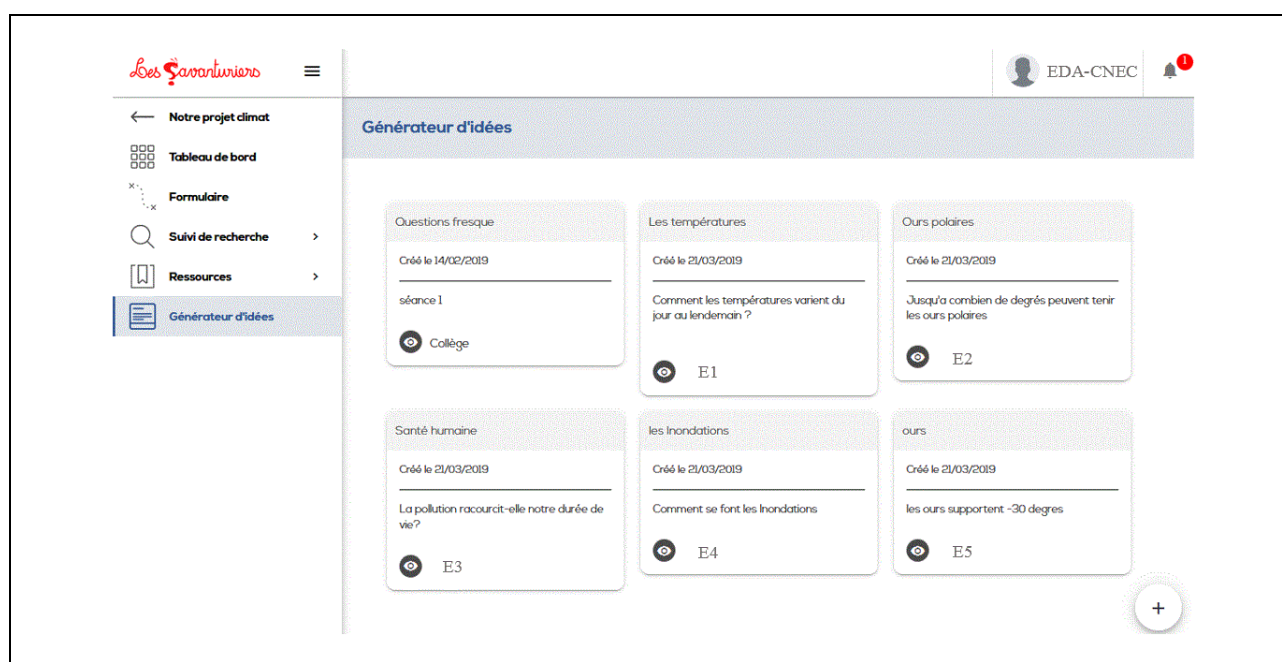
Les Savanturiers

EDA-CNEC

1

Notre projet climat

Tableau de bord

Formulaire

Suivi de recherche >

Ressources >

Générateur d'idées

Générateur d'idées

Questions fresque

Créé le 14/02/2019

séance 1

Collège

Les températures

Créé le 21/03/2019

Comment les températures varient du jour au lendemain ?

E1

Ours polaires

Créé le 21/03/2019

Jusqu'a combien de degrés peuvent tenir les ours polaires

E2

Santé humaine

Créé le 21/03/2019

La pollution racourcit-elle notre durée de vie?

E3

les Inondations

Créé le 21/03/2019

Comment se font les Inondations

E4

ours

Créé le 21/03/2019

les ours supportent -30 degres

E5

+